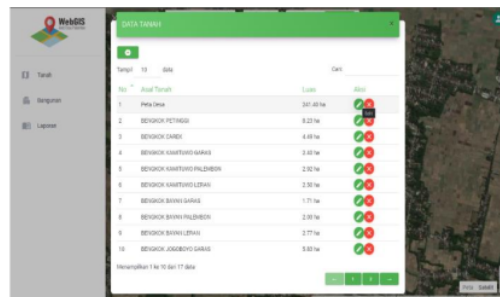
WebGIS

Tanah
Bangunan
Laporan

DATA TANAH

Tampil 10 data

Cari

| No | Asal Tanah | Luas | Aksi |
|---|---|---|---|
| 1 | Peta Desa | 341.40 ha | |
| 2 | BENGKOK PETINGGI | 8.23 ha | |
| 3 | BENGKOK CAREK | 4.49 ha | |
| 4 | BENGKOK KAMITUWO GARAS | 3.40 ha | |
| 5 | BENGKOK KAMITUWO PALEMBON | 2.92 ha | |
| 6 | BENGKOK KAMITUWO LERAN | 2.30 ha | |
| 7 | BENGKOK BAYAN GARAS | 1.71 ha | |
| 8 | BENGKOK BAYAN PALEMBON | 2.00 ha | |
| 9 | BENGKOK BAYAN LERAN | 2.77 ha | |
| 10 | BENGKOK JOGOBOYO GARAS | 5.83 ha | |

Menampilkan 1 ke 10 dari 17 data

Peta Satelit